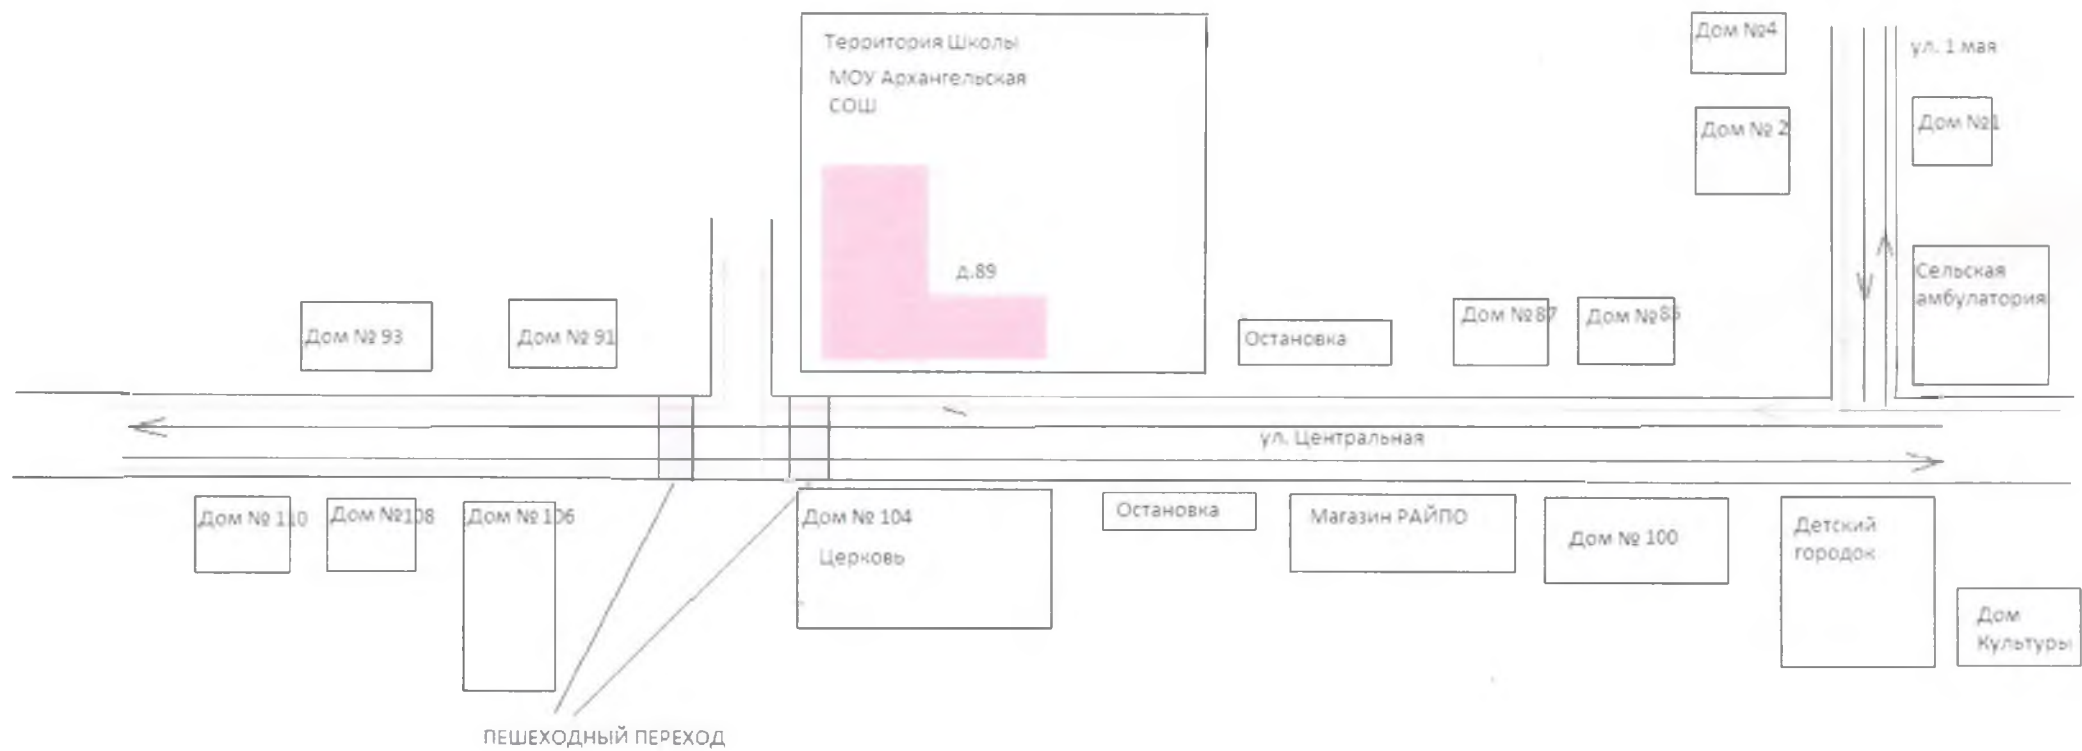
Тероитория Школы
МОУ Архангельская СОШ

д.89

Дом №4

ул. 1 мая

Дом № 2

Дом №1

Сельская амбулатория

Дом № 93

Дом № 91

Остановка

Дом №87

Дом №85

ул. Центральная

Дом № 110

Дом №108

Дом № 106

Дом № 104
Церковь

Остановка

Магазин РАЙПО

Дом № 100

Детский городок

Дом Культуры

ПЕШЕХОДНЫЙ ПЕРЕХОД